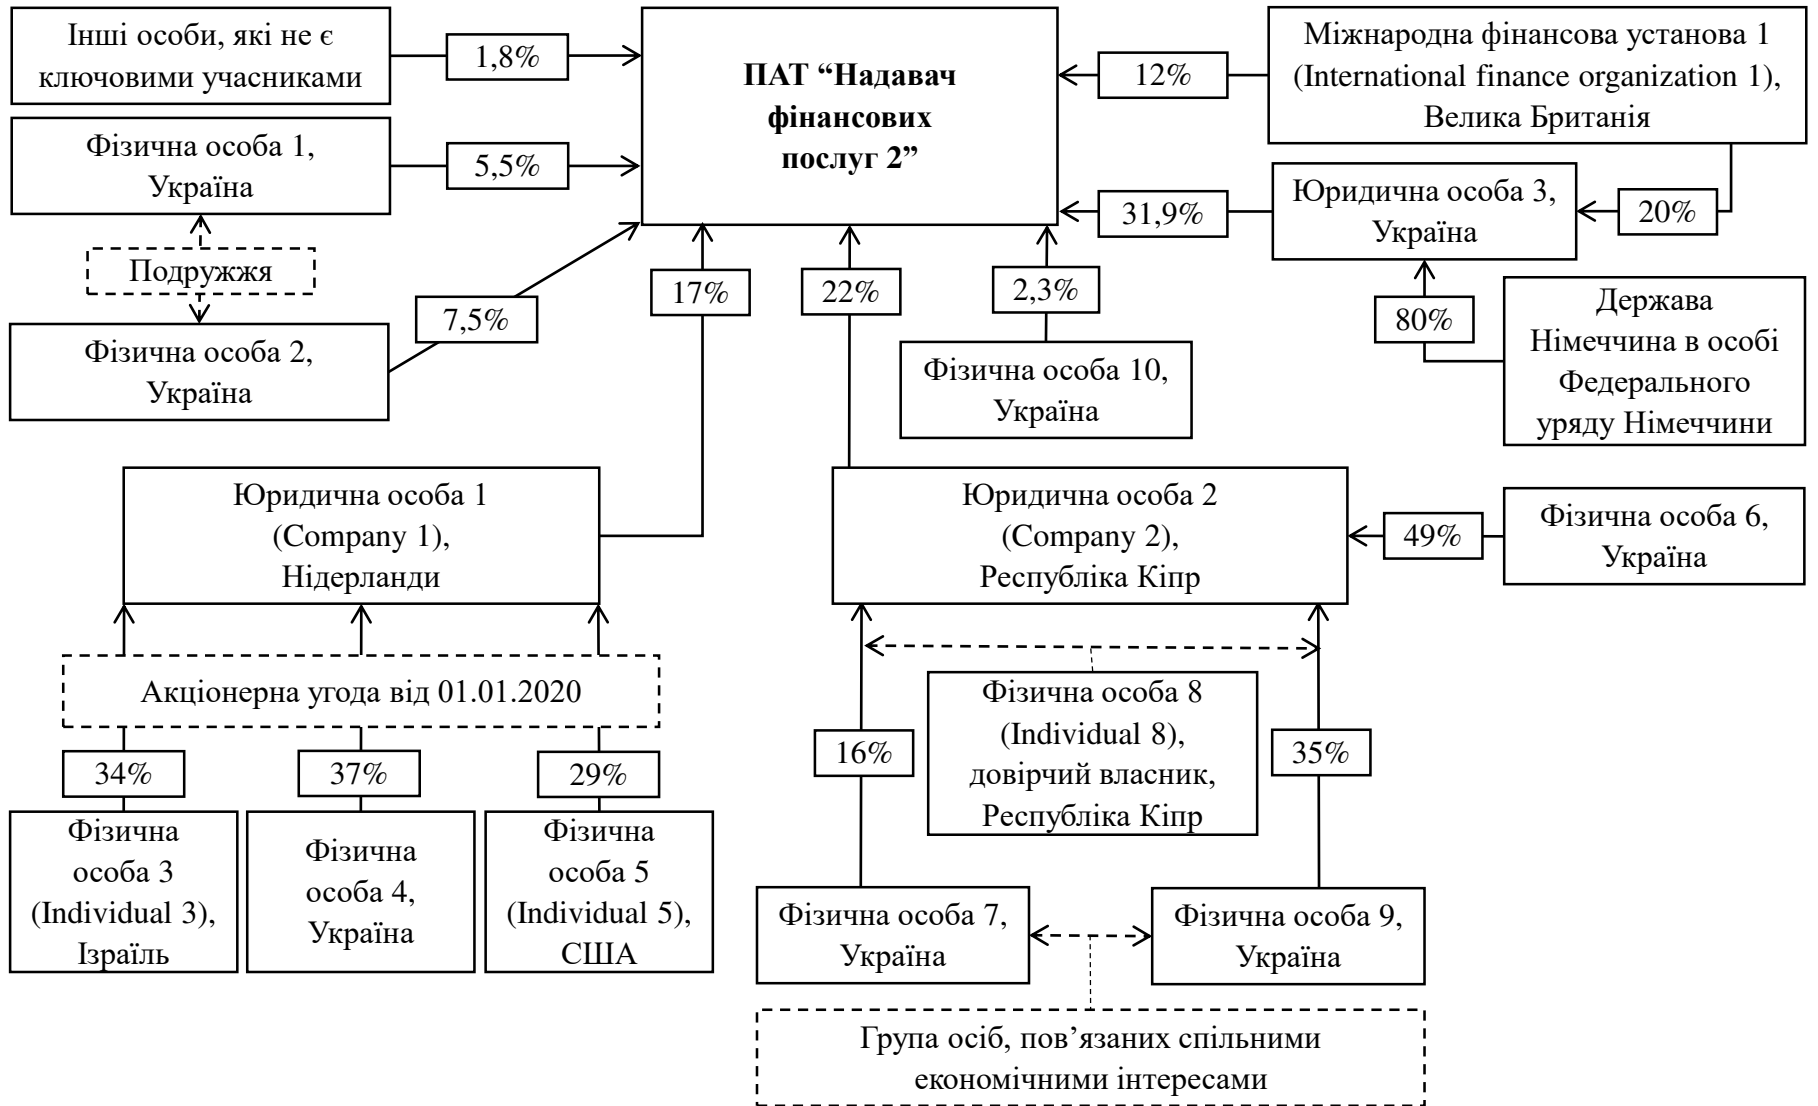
Інші особи, які не є ключовими учасниками

1,8%

ПАТ “Надавач фінансових послуг 2”

12%

Міжнародна фінансова установа 1 (International finance organization 1), Велика Британія

Фізична особа 1, Україна

5,5%

Юридична особа 3, Україна

31,9%

20%

Подружжя

17%

22%

2,3%

80%

Держава Німеччина в особі Федерального уряду Німеччини

7,5%

Фізична особа 2, Україна

Фізична особа 10, Україна

Юридична особа 1 (Company 1), Нідерланди

Юридична особа 2 (Company 2), Республіка Кіпр

49%

Фізична особа 6, Україна

Акціонерна угода від 01.01.2020

Фізична особа 8 (Individual 8), довірчий власник, Республіка Кіпр

16%

35%

34%

37%

29%

Фізична особа 3 (Individual 3), Ізраїль

Фізична особа 4, Україна

Фізична особа 5 (Individual 5), США

Фізична особа 7, Україна

Фізична особа 9, Україна

Група осіб, пов’язаних спільними економічними інтересами